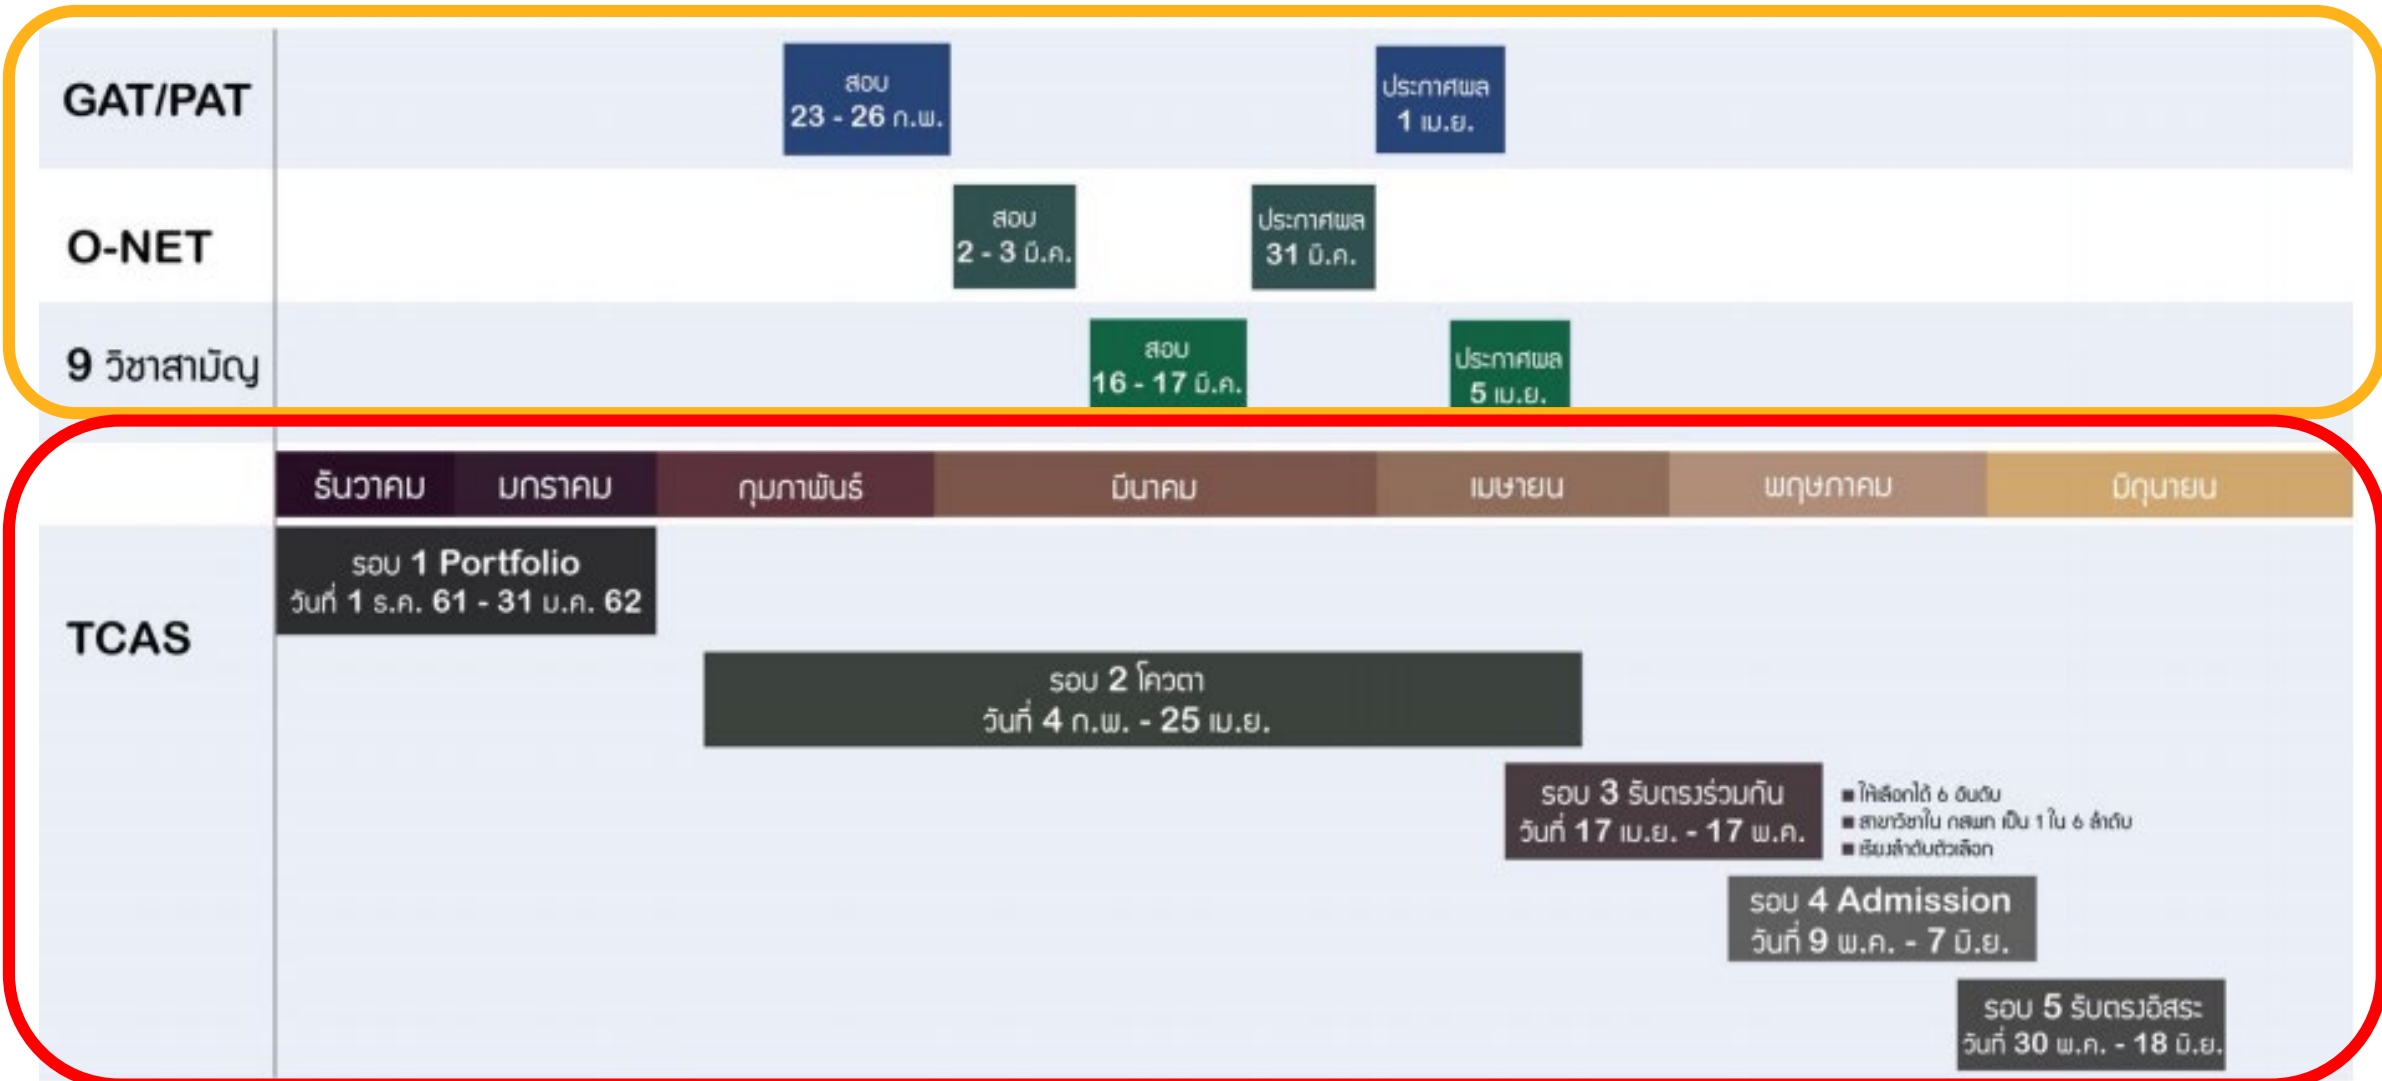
GAT/PAT

สอบ
23 - 26 ก.พ.

ประกาศผล
1 เม.ย.

O-NET

สอบ
2 - 3 มี.ค.

ประกาศผล
31 มี.ค.

9 วิชาสามัญ

สอบ
16 - 17 มี.ค.

ประกาศผล
5 เม.ย.

| ธันวาคม | มกราคม | กุมภาพันธ์ | มีนาคม | เมษายน | พฤษภาคม | มิถุนายน |
|---|---|---|---|---|---|---|

TCAS

รอบ 1 Portfolio
วันที่ 1 ธ.ค. 61 - 31 ม.ค. 62

รอบ 2 โควตา
วันที่ 4 ก.พ. - 25 เม.ย.

รอบ 3 รับตรงร่วมกัน
วันที่ 17 เม.ย. - 17 พ.ค.

■ ให้เลือกได้ 6 อันดับ
■ สาขาวิชาใน กสพท เป็น 1 ใน 6 ลำดับ
■ เรียงลำดับตัวเลือก

รอบ 4 Admission
วันที่ 9 พ.ค. - 7 มิ.ย.

รอบ 5 รับตรงอิสระ
วันที่ 30 พ.ค. - 18 มิ.ย.